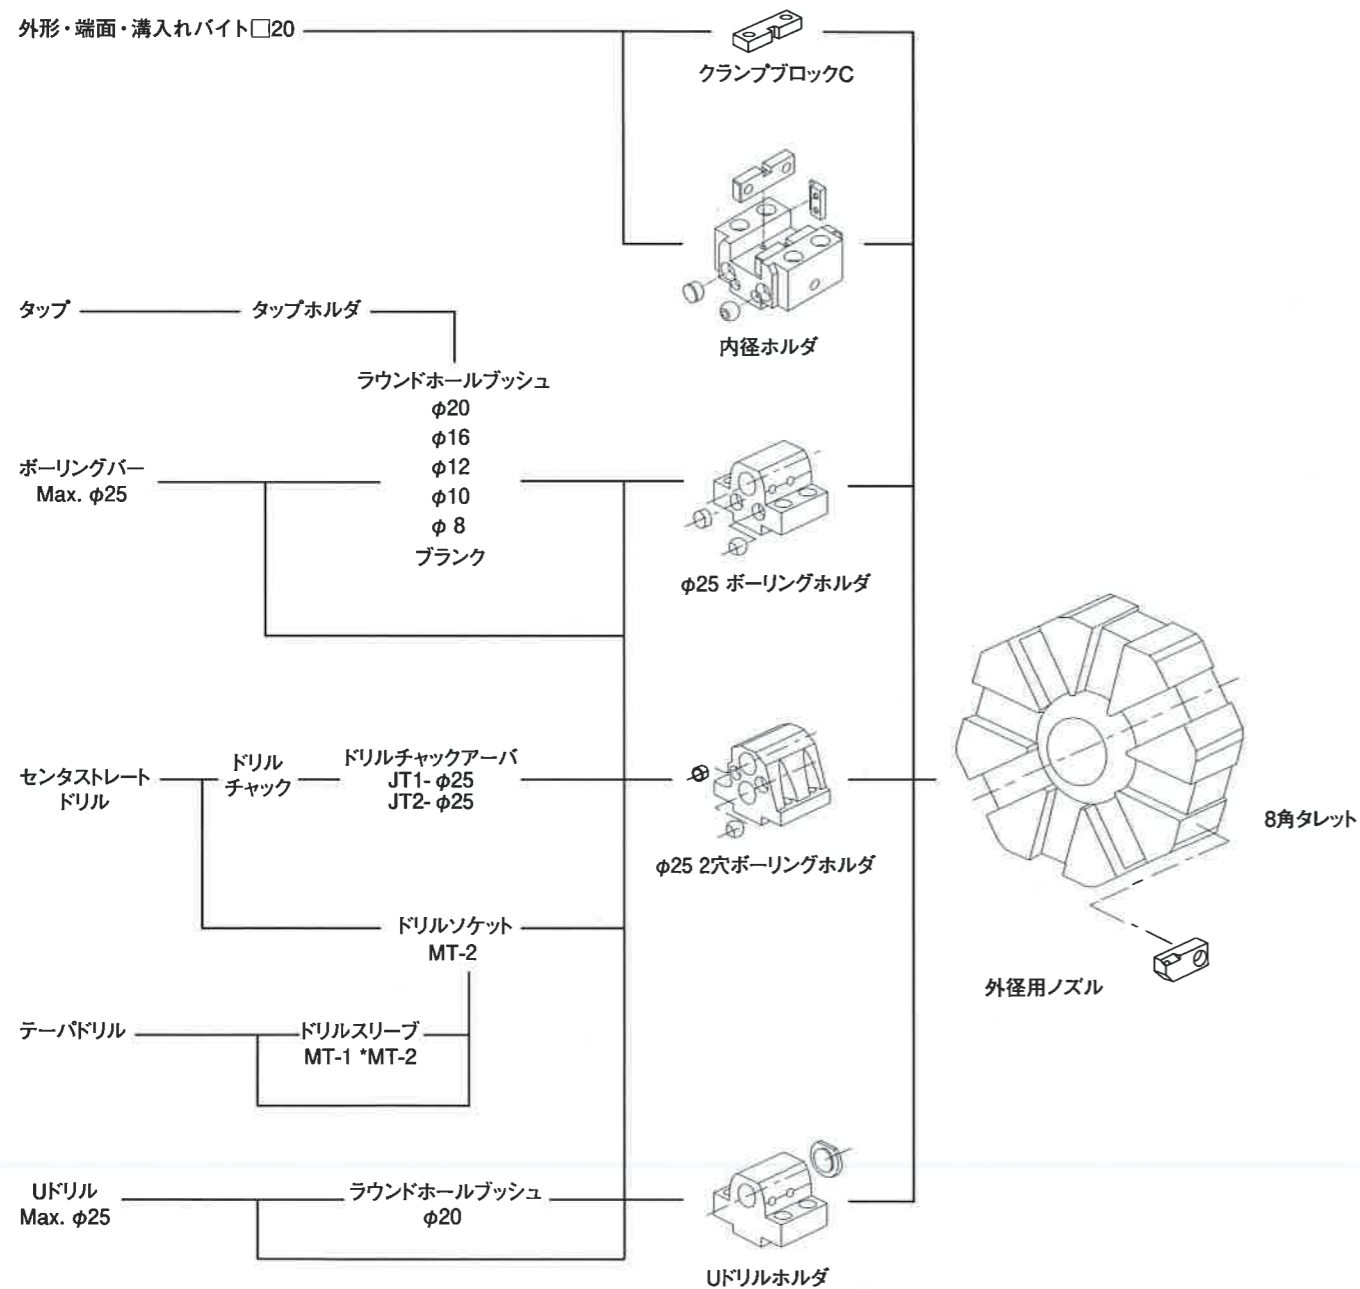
外形・端面・溝入れバイト□20

クランプブロックC

内径ホルダ

タップ

タップホルダ

ラウンドホールブッシュ
φ20
φ16
φ12
φ10
φ 8
ブランク

ボーリングバー
Max. φ25

φ25 ボーリングホルダ

センタストレート
ドリル

ドリル
チャック

ドリルチャックアーバ
JT1- φ25
JT2- φ25

φ25 2穴ボーリングホルダ

8角タレット

ドリルソケット
MT-2

外径用ノズル

テーパドリル

ドリルスリーブ
MT-1 *MT-2

Uドリル
Max. φ25

ラウンドホールブッシュ
φ20

Uドリルホルダ